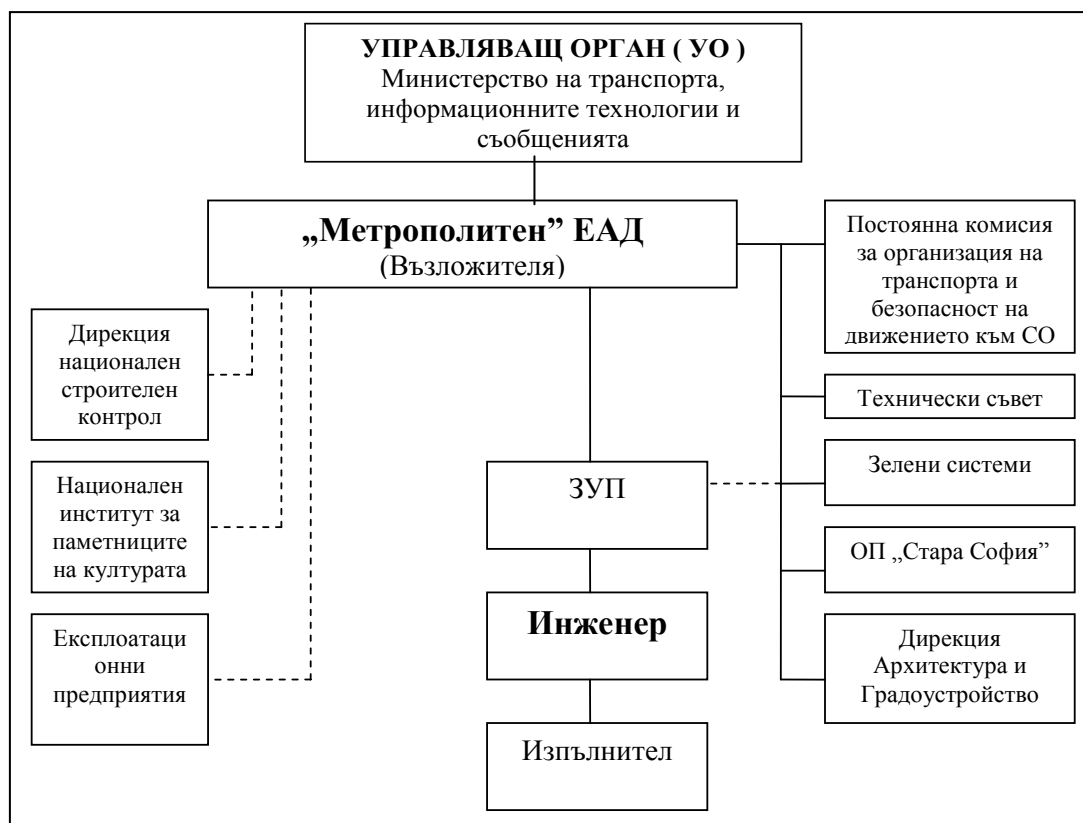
УПРАВЛЯВАЩ ОРГАН ( УО )
Министерство на транспорта, информационните технологии и съобщенията

„Метрополитен" ЕАД
(Възложителя)

Постоянна комисия за организация на транспорта и безопасност на движението към СО

Дирекция национален строителен контрол

Технически съвет

Национален институт за паметниците на културата

ЗУП

Зелени системи

ОП „Стара София"

Експлоатационни предприятия

Инженер

Дирекция Архитектура и Градоустройство

Изпълнител